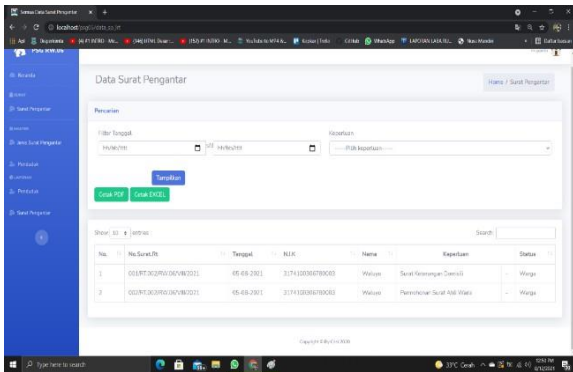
Semua Data Surat Pengantar × +

localhost/sp/data_surat

Apps Dapodata (4) PENBO - Mi... (34) HTML Dasar... (152) PHP... YouTube... Kuyboo | Tutu... Github WhatsApp LAPORAN LASA... New Mobile Daftar bacaan

PSU RW.06

Beranda

Surat Pengantar

Jenis Surat Pengantar

Penduduk

Pendudu

Surat Pengantar

Data Surat Pengantar

Home / Surat Pengantar

Pencarian

Filter Tanggal

mm/dd/yyyy s/d mm/dd/yyyy

Keperluan

---Pilih keperluan---

Tampilkan

Cetak PDF Cetak EXCEL

Show 10 entries

Search:

| No. | No.Surat.Rt | Tanggal | N.I.K | Nama | Keperluan | Status |
|---|---|---|---|---|---|---|
| 1 | 001/RT.002/RW.06/VIII/2021 | 05-08-2021 | 3174100306780003 | Wahyu | Surat Keterangan Domisili | Warga |
| 2 | 002/RT.002/RW.06/VIII/2021 | 05-08-2021 | 3174100306780003 | Wahyu | Permohonan Surat Ahli Waris | Warga |

Copyright © By RW.06

Type here to search

33°C Cerah

12:53 PM 8/5/2021